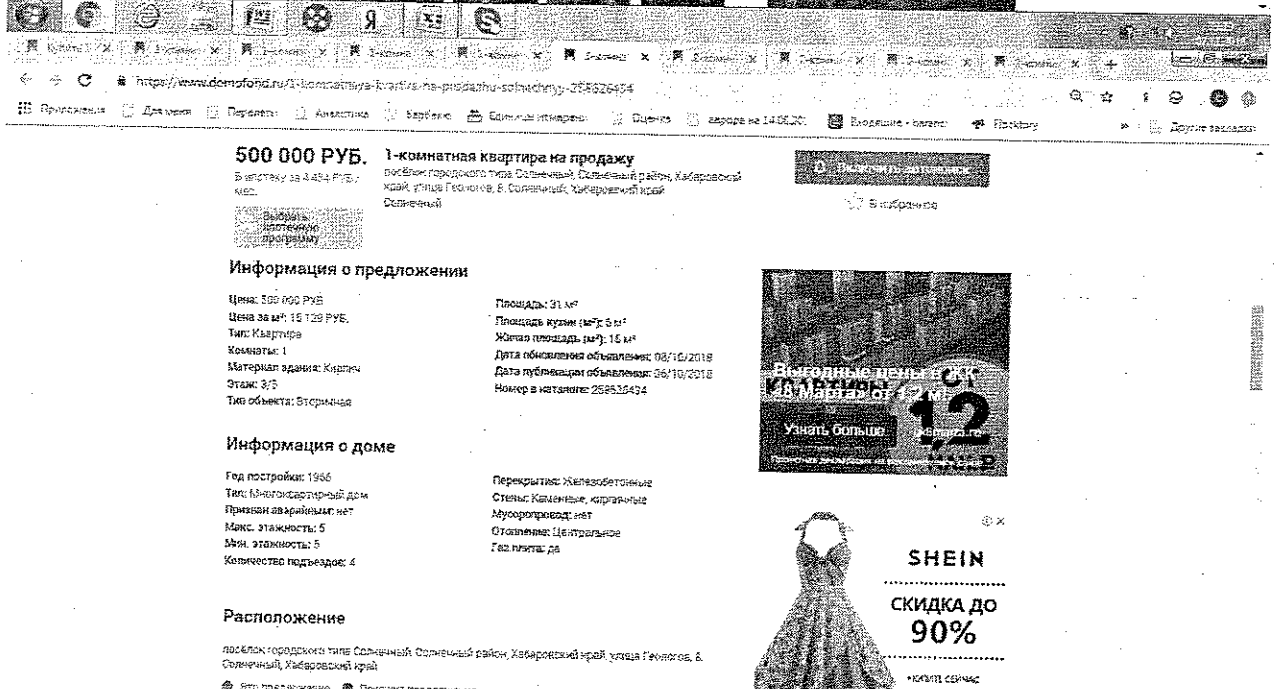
https://www.domofond.ru/1-komnatnaya-kvartira-na-prodazhu-solnechnyy-258526434

Приложения | Для меня | Переводы | Анастасия | Барбекю | Единицы измерения | Оценка | аэропорт на 14.06.20 | Входящие - Gmail | Rockstory | Другие закладки

500 000 РУБ.

В ипотеку за 4 434 РУБ./ мес.

Выбрать ипотечную программу

1-комнатная квартира на продажу

посёлок городского типа Солнечный, Солнечный район, Хабаровский край, улица Геологов, 8, Солнечный, Хабаровский край Солнечный

Показать телефон

В избранное

Информация о предложении

Цена: 500 000 РУБ
Цена за м²: 16 129 РУБ.
Тип: Квартира
Комнаты: 1
Материал здания: Кирпич
Этаж: 3/5
Тип объекта: Вторичная

Площадь: 31 м²
Площадь кухни (м²): 6 м²
Жилая площадь (м²): 16 м²
Дата обновления объявления: 08/10/2018
Дата публикации объявления: 06/10/2018
Номер в каталоге: 258526434

Информация о доме

Год постройки: 1966
Тип: Многоквартирный дом
Признан аварийным: нет
Макс. этажность: 5
Мин. этажность: 5
Количество подъездов: 4

Перекрытия: Железобетонные
Стены: Каменные, кирпичные
Мусоропровод: нет
Отопление: Центральное
Газ плита: да

Расположение

посёлок городского типа Солнечный, Солнечный район, Хабаровский край, улица Геологов, 8, Солнечный, Хабаровский край

Выгодные цены в ЖК «8 Марта» от 1,2 млн
12
Узнать больше
Перезвоните

SHEIN
СКИДКА ДО 90%
купить сейчас